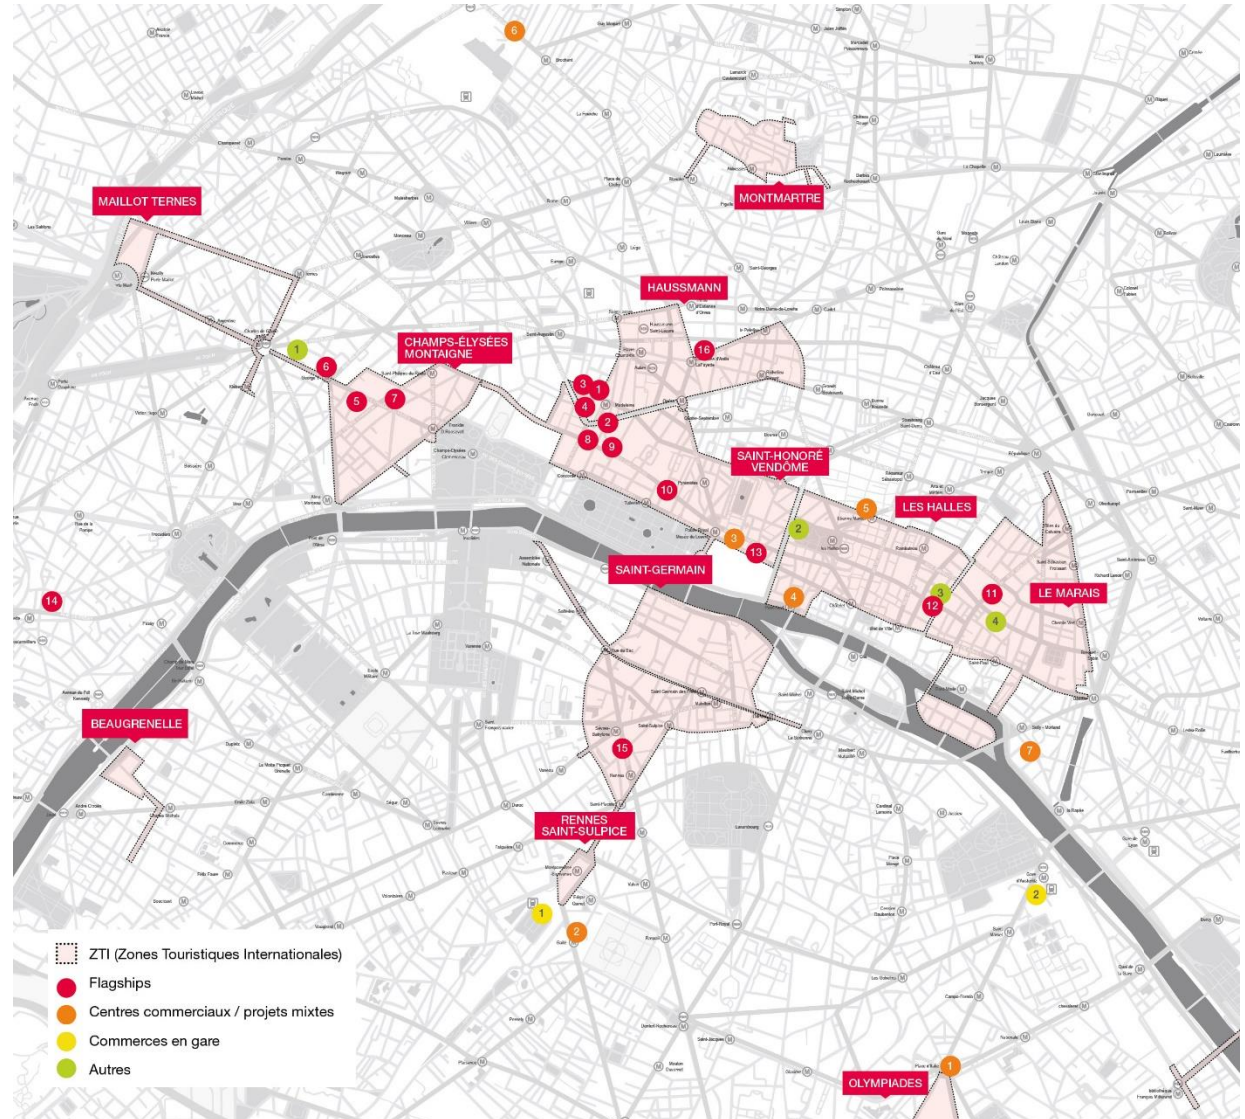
6

MONTMARTRE

MAILLOT TERNES

HAUSSMANN

1

6

CHAMPS-ÉLYSÉES MONTAIGNE

16

3

1

5

7

4

2

8

9

SAINT-HONORÉ VENDÔME

10

5

LES HALLES

2

3

13

SAINT-GERMAIN

4

3

11

12

LE MARAIS

4

14

BEAUGRENELLE

15

7

RENNES SAINT-SULPICE

1

2

2

ZTI (Zones Touristiques Internationales)

Flagships

Centres commerciaux / projets mixtes

Commerces en gare

Autres

1

OLYMPIADES